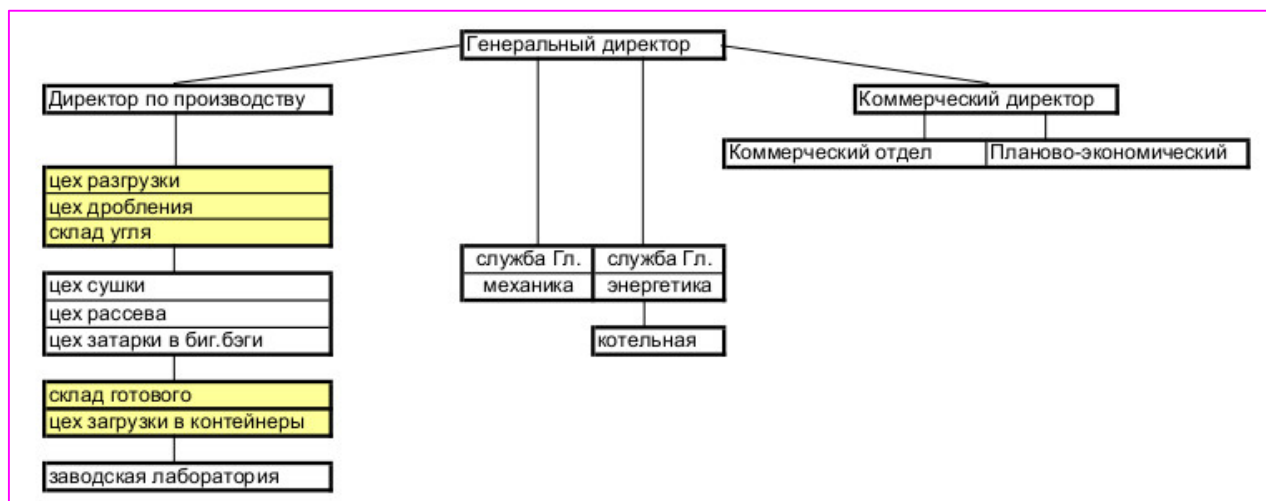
Генеральный директор

Директор по производству

цех разгрузки
цех дробления
склад угля

цех сушки
цех рассева
цех затарки в биг.бэги

склад готового
цех загрузки в контейнеры

заводская лаборатория

служба Гл. механика

служба Гл. энергетика

котельная

Коммерческий директор

Коммерческий отдел

Планово-экономический